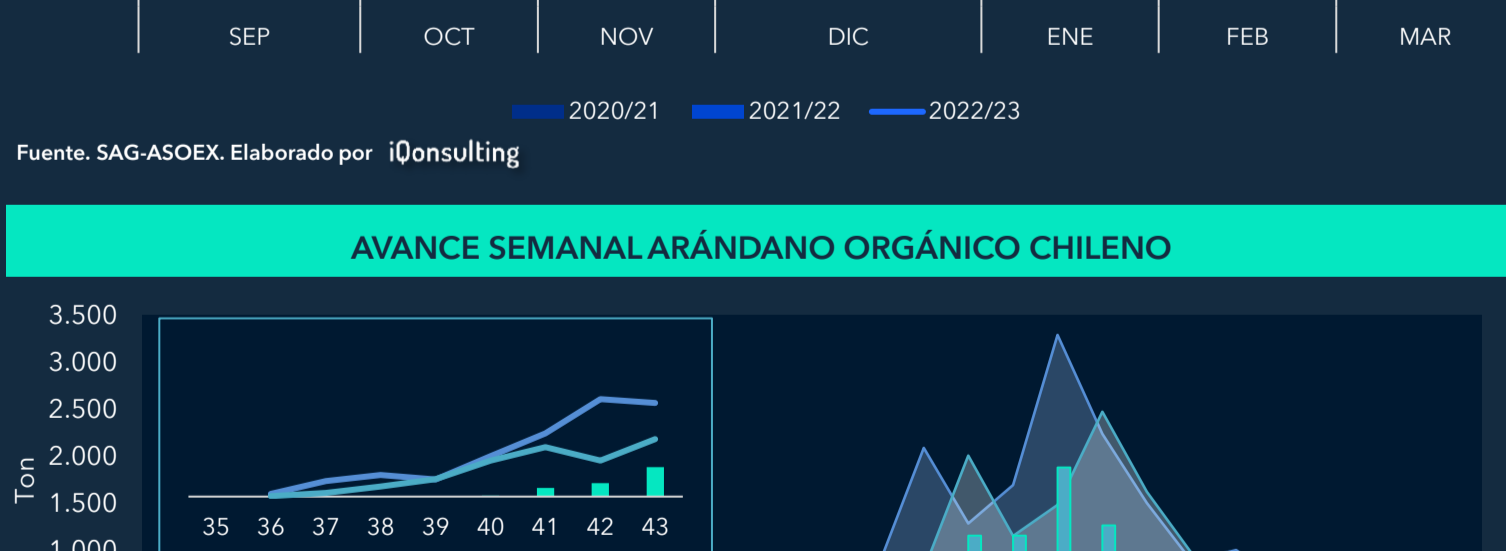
SEP OCT NOV DIC ENE FEB MAR

2020/21 2021/22 2022/23

Fuente. SAG-ASOEX. Elaborado por iQonsulting

AVANCE SEMANAL ARÁNDANO ORGÁNICO CHILENO

3.500
3.000
2.500
2.000
1.500
1.000

Ton

35 36 37 38 39 40 41 42 43